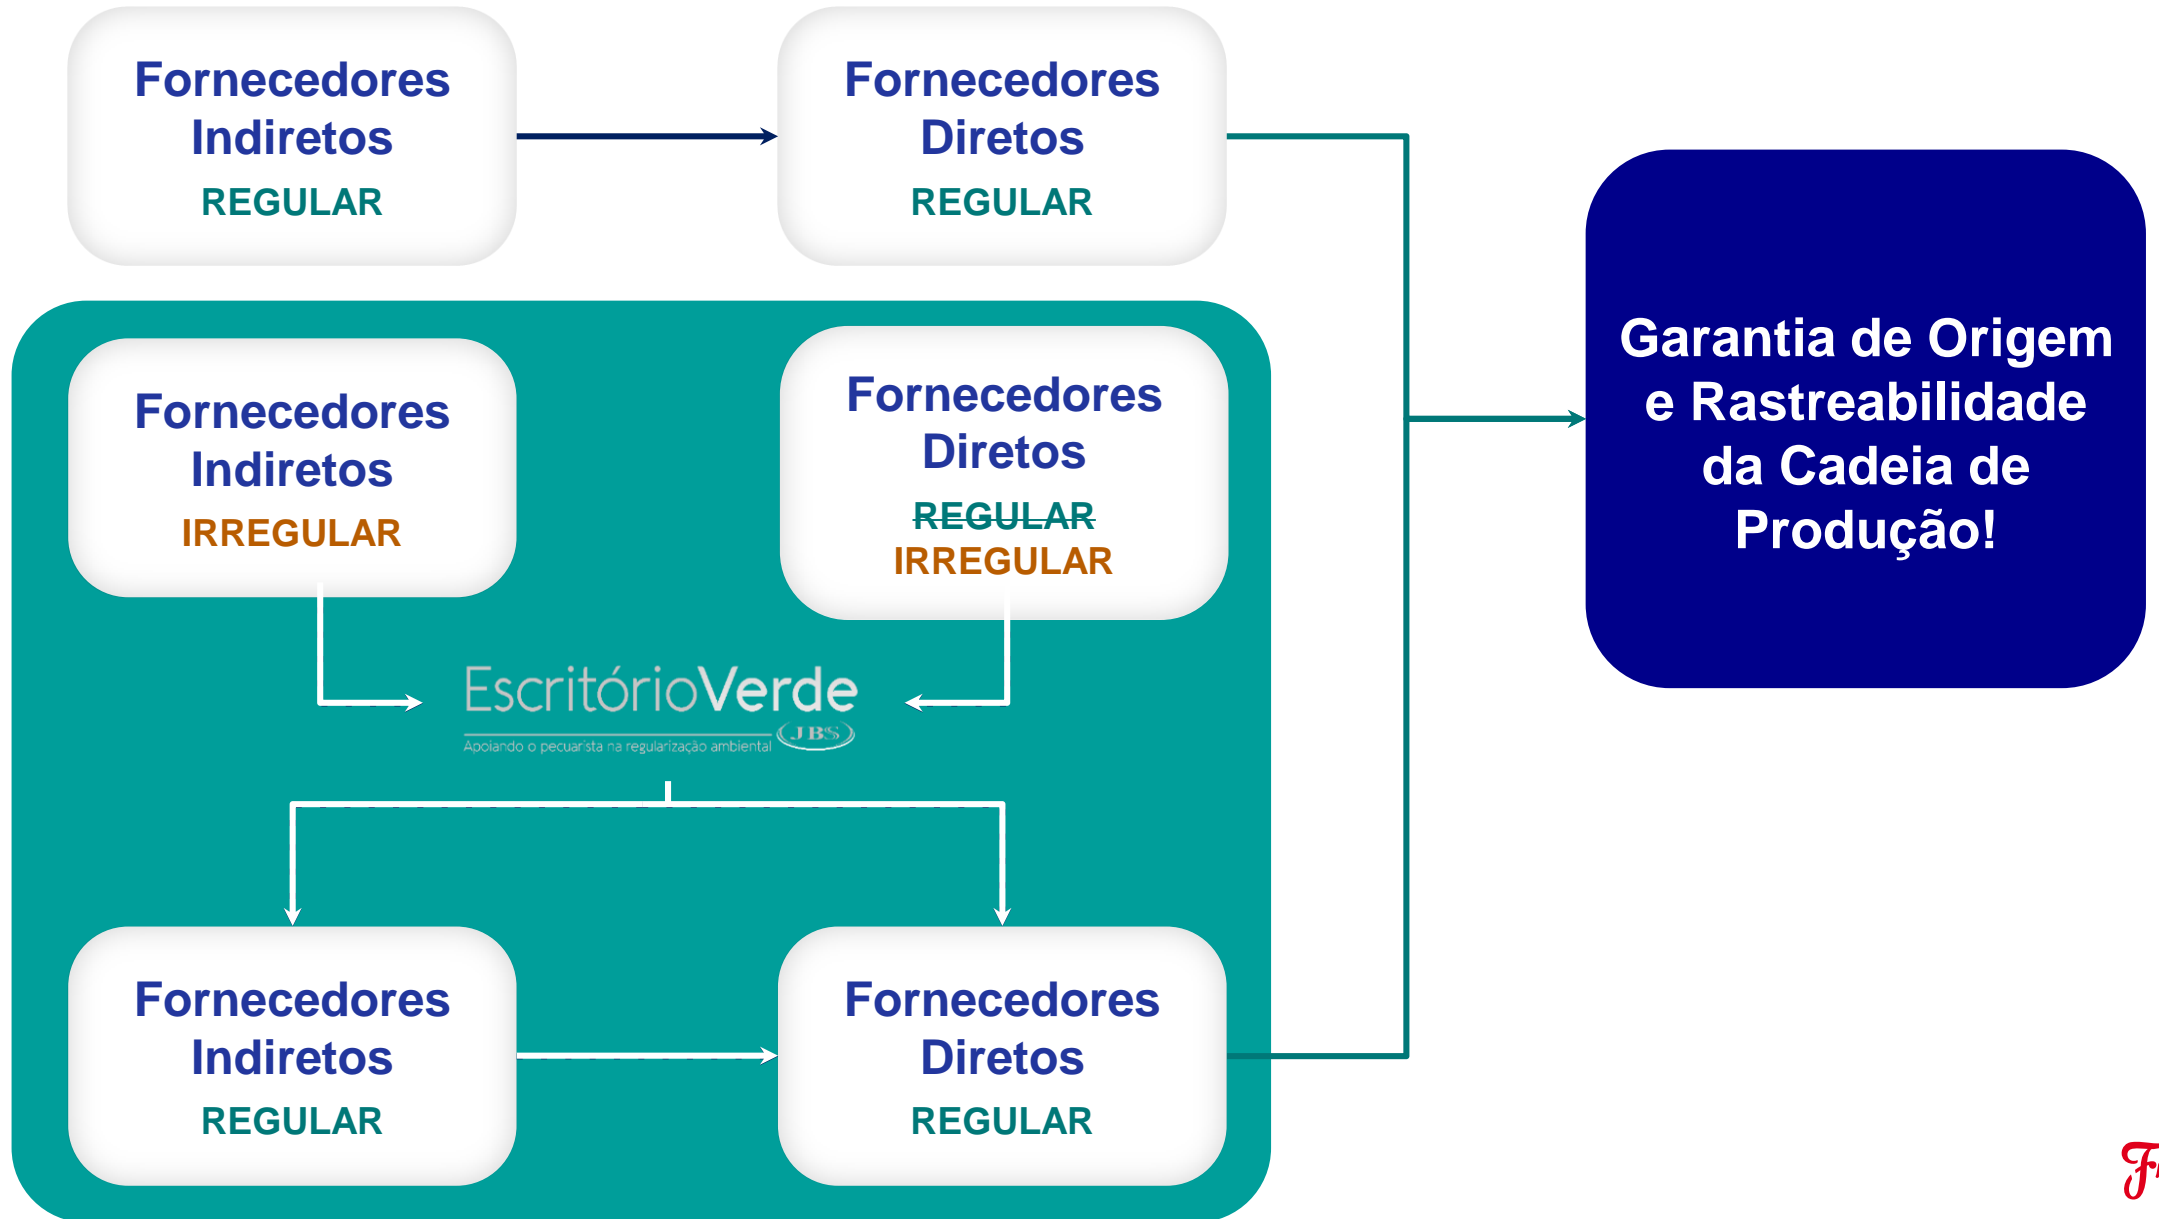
Fornecedores Indiretos
REGULAR

Fornecedores Diretos
REGULAR

Fornecedores Indiretos
IRREGULAR

Fornecedores Diretos
~~REGULAR~~
IRREGULAR

EscritórioVerde
Apoiando o pecuarista na regularização ambiental
JBS

Fornecedores Indiretos
REGULAR

Fornecedores Diretos
REGULAR

Garantia de Origem e Rastreabilidade da Cadeia de Produção!

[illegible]